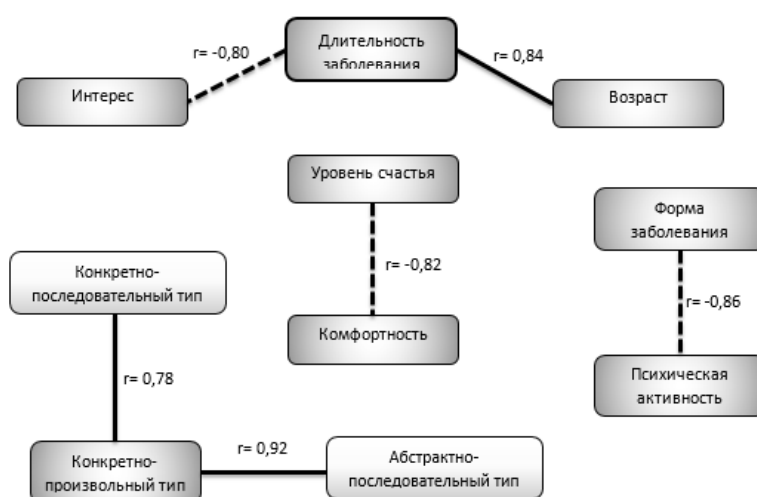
Длительность заболевания

r= -0,80

r= 0,84

Интерес

Возраст

Уровень счастья

r= -0,82

Комфортность

Форма заболевания

r= -0,86

Психическая активность

Конкретно-последовательный тип

r= 0,78

Конкретно-произвольный тип

r= 0,92

Абстрактно-последовательный тип